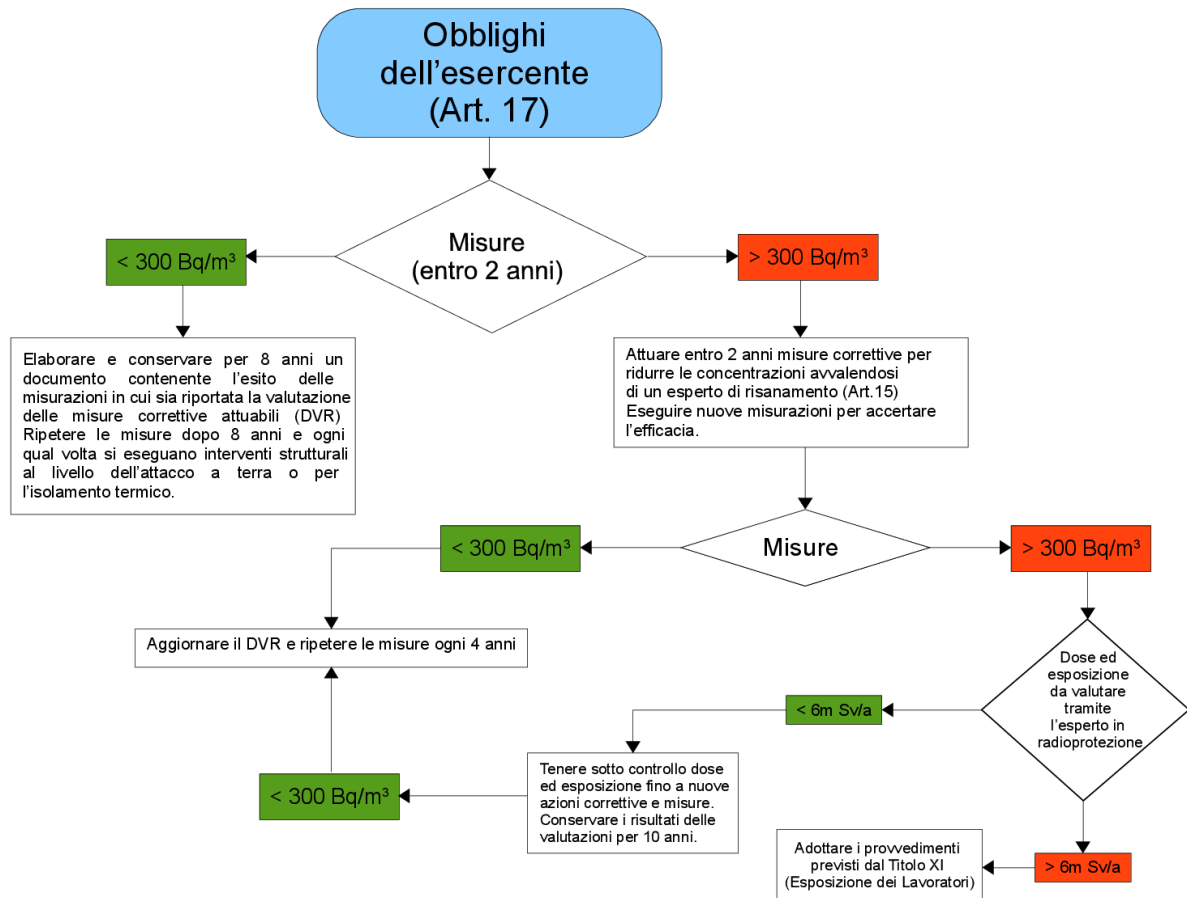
Obblighi dell'esercente (Art. 17)

Misure (entro 2 anni)

< 300 Bq/m³

> 300 Bq/m³

Elaborare e conservare per 8 anni un documento contenente l'esito delle misurazioni in cui sia riportata la valutazione delle misure correttive attuabili (DVR) Ripetere le misure dopo 8 anni e ogni qual volta si eseguano interventi strutturali al livello dell'attacco a terra o per l'isolamento termico.

Attuare entro 2 anni misure correttive per ridurre le concentrazioni avvalendosi di un esperto di risanamento (Art.15) Eseguire nuove misurazioni per accertare l'efficacia.

< 300 Bq/m³

Misure

> 300 Bq/m³

Aggiornare il DVR e ripetere le misure ogni 4 anni

Dose ed esposizione da valutare tramite l'esperto in radioprotezione

< 6m Sv/a

Tenere sotto controllo dose ed esposizione fino a nuove azioni correttive e misure. Conservare i risultati delle valutazioni per 10 anni.

< 300 Bq/m³

Adottare i provvedimenti previsti dal Titolo XI (Esposizione dei Lavoratori)

> 6m Sv/a